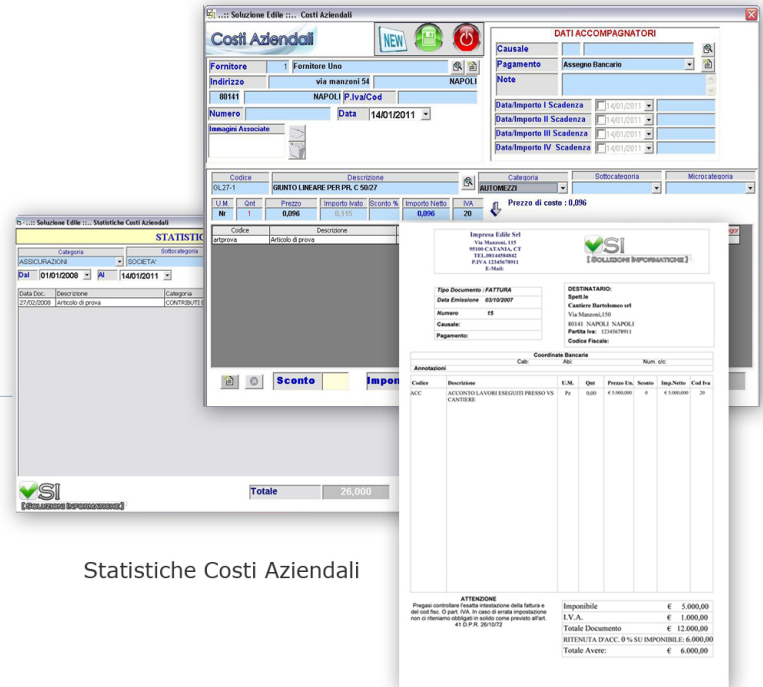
.::: Soluzione Edile :::. Costi Aziendali

Costi Aziendali

NEW

Fornitore 1 Fornitore Uno

Indirizzo via manzoni 54

80141 NAPOLI P.Iva/Cod NAPOLI

Numero Data 14/01/2011

Immagini Associate

DATI ACCOMPAGNATORI

Causale

Pagamento Assegno Bancario

Note

Data/Importo I Scadenza 14/01/2011

Data/Importo II Scadenza 14/01/2011

Data/Importo III Scadenza 14/01/2011

Data/Importo IV Scadenza 14/01/2011

| Codice | Descrizione | Categoria | Sottocategoria | Microcategoria |
|---|---|---|---|---|
| GL27-1 | GIUNTO LINEARE PER PR. C 50/27 | AUTOMEZZI | | |

| U.M. | Qnt | Prezzo | Importo Ivato | Sconto % | Importo Netto | IVA |
|---|---|---|---|---|---|---|
| Nr | 1 | 0,096 | 0,115 | | 0,096 | 20 |

Prezzo di costo : 0,096

| Codice | Descrizione |
|---|---|
| artprova | Articolo di prova |

Sconto

Impo

.::: Soluzione Edile :::. Statistiche Costi Aziendali

STATISTIC

Categoria
ASSICURAZIONI

Sottocategoria
SOCIETA'

Dal 01/01/2008 Al 14/01/2011

| Data Doc. | Descrizione | Categoria |
|---|---|---|
| 27/02/2008 | Articolo di prova | CONTRIBUTI E |

SI
SOLUZIONI INFORMATICHE

Totale 26,000

Impresa Edile Srl
Via Manzoni, 115
95100 CATANIA, CT
TEL.09144558542
P.IVA 12345678911
E-Mail:

SI
SOLUZIONI INFORMATICHE

Tipo Documento : FATTURA
Data Emissione 03/10/2007
Numero 15
Causale:
Pagamento:

DESTINATARIO:
Spett.le
Cantiere Bartolomeo srl
Via Manzoni,150
80141 NAPOLI NAPOLI
Partita Iva: 12345678911
Codice Fiscale:

Coordinate Bancarie
Cab: Abi: Num. c/c:

Annotazioni

| Codice | Descrizione | U.M. | Qnt | Prezzo Un. | Sconto | Imp.Netto | Cod Iva |
|---|---|---|---|---|---|---|---|
| ACC | ACCONTO LAVORI ESEGUITI PRESSO VS CANTIERE | Pz | 0,00 | € 5.000,000 | 0 | € 5.000,000 | 20 |

ATTENZIONE
Pregasi controllare l'esatta intestazione della fattura e del cod fisc. O part. IVA. In caso di errata impostazione non ci riteniamo obbligati in solido come previsto all'art. 41 D.P.R. 26/10/72

| | |
|---|---|
| Imponibile | € 5.000,00 |
| I.V.A. | € 1.000,00 |
| Totale Documento | € 12.000,00 |
| RITENUTA D'ACC. 0 % SU IMPONIBILE: | € 6.000,00 |
| Totale Avere: | € 6.000,00 |

Statistiche Costi Aziendali